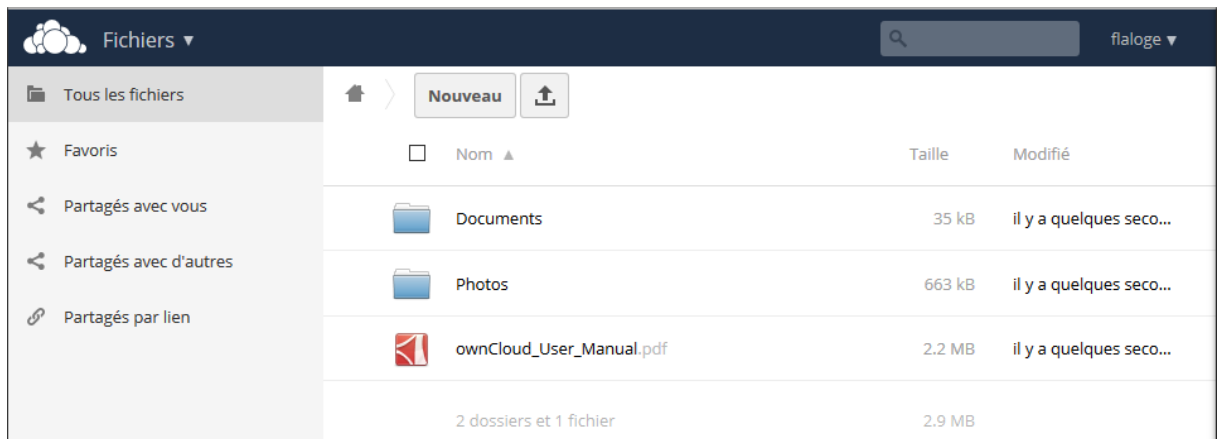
Fichiers ▾

flaloge ▾

Tous les fichiers

Favoris

Partagés avec vous

Partagés avec d'autres

Partagés par lien

Nouveau

| | Nom ▲ | Taille | Modifié |
|---|---|---|---|
| | Documents | 35 kB | il y a quelques seco… |
| | Photos | 663 kB | il y a quelques seco… |
| | ownCloud_User_Manual.pdf | 2.2 MB | il y a quelques seco… |
| | 2 dossiers et 1 fichier | 2.9 MB | |